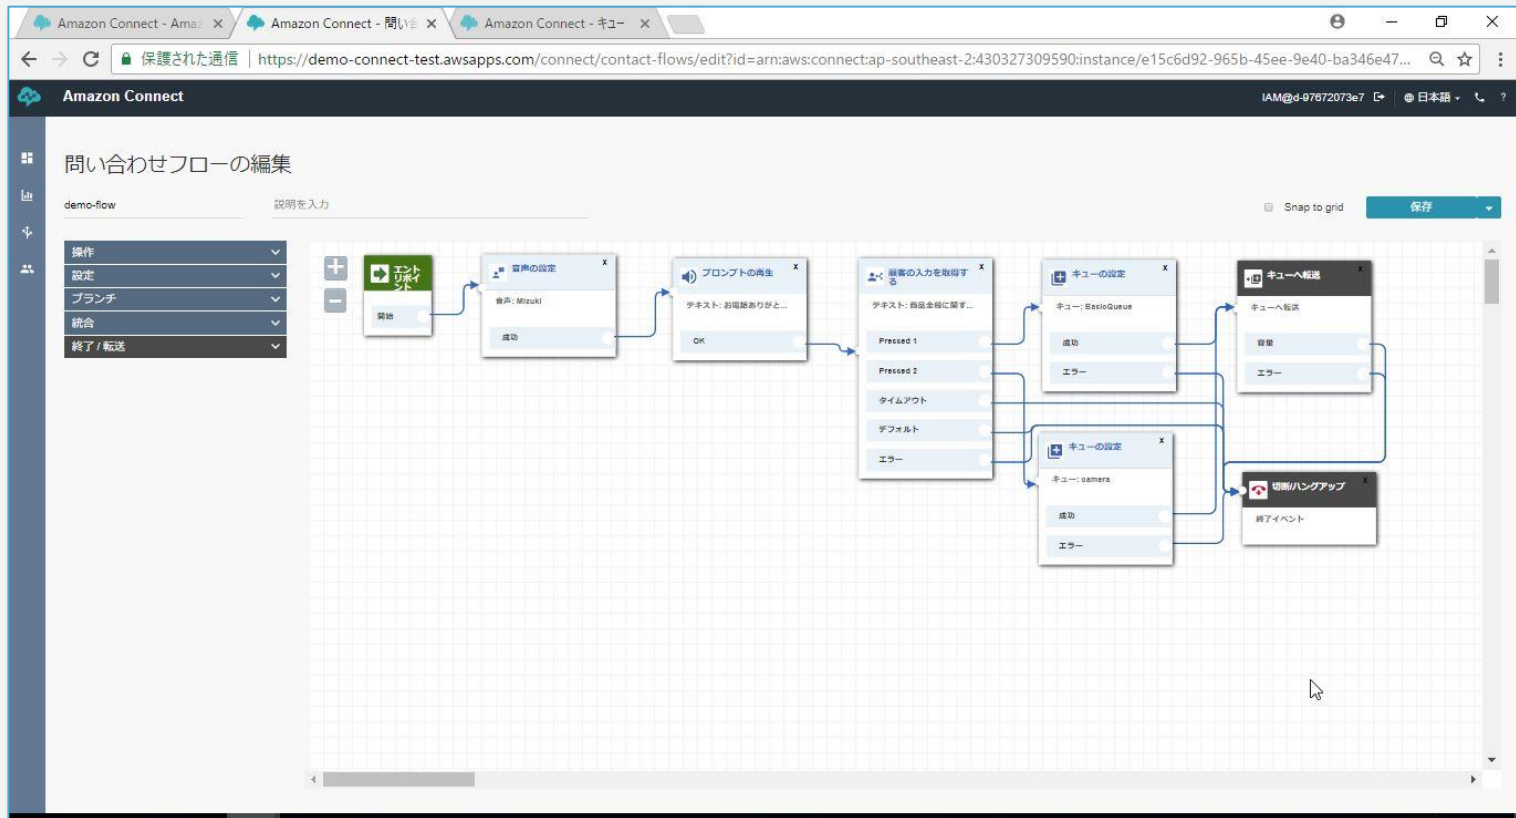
Amazon Connect - Ama ×
Amazon Connect - 問い合 ×
Amazon Connect - キュー ×

保護された通信 | https://demo-connect-test.awsapps.com/connect/contact-flows/edit?id=arn:aws:connect:ap-southeast-2:430327309590:instance/e15c6d92-965b-45ee-9e40-ba346e47...

Amazon Connect
IAM@d-97672073e7 日本語

問い合わせフローの編集

demo-flow
説明を入力

Snap to grid
保存

操作
設定
ブランチ
統合
終了 / 転送

エントリポイント
開始

音声の設定
音声: Mizuki
成功

プロンプトの再生
テキスト: お電話ありがと...
OK

顧客の入力を取得する
テキスト: 商品全般に関す...
Pressed 1
Pressed 2
タイムアウト
デフォルト
エラー

キューの設定
キュー: BasicQueue
成功
エラー

キューの設定
キュー: camera
成功
エラー

キューへ転送
キューへ転送
容量
エラー

切断/ハングアップ
終了イベント